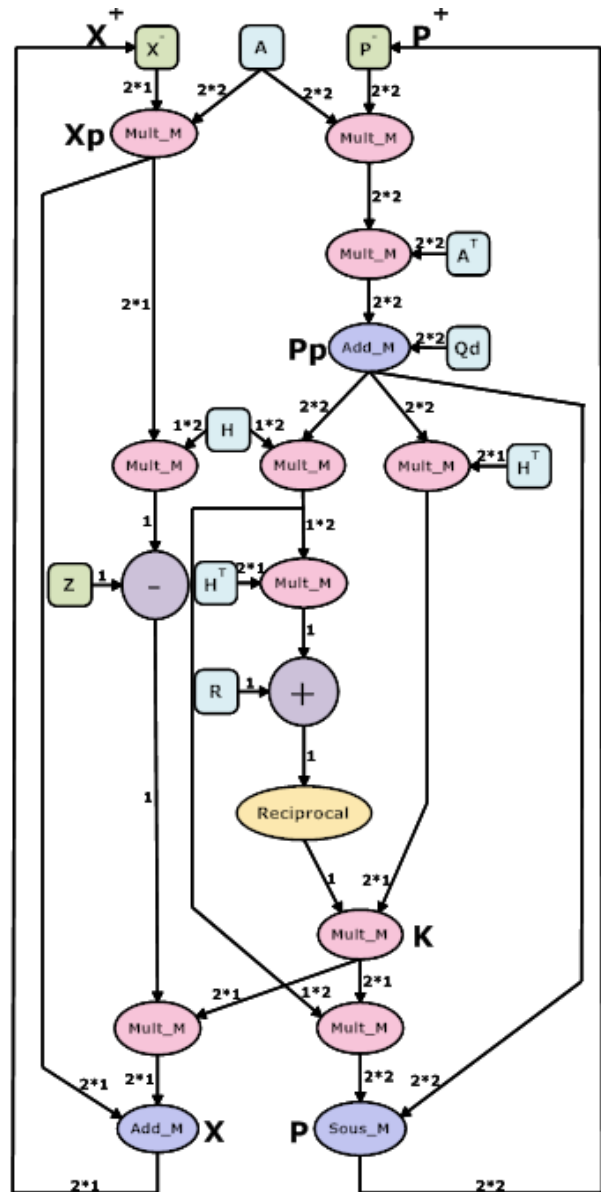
$X^+$ $X^-$ A $P^-$ $P^+$

2*1 2*2 2*2 2*2

Xp Mult_M Mult_M

2*2

Mult_M 2*2 $A^T$

2*1 2*2

Pp Add_M 2*2 Qd

2*2 2*2

1*2 H 1*2

Mult_M Mult_M Mult_M 2*1 $H^T$

1 1*2

Z 1 - $H^T$ 2*1 Mult_M

1

R 1 +

1

1

Reciprocal

1 2*1

Mult_M K

2*1 1*2 2*1

Mult_M Mult_M

2*1 2*1 2*2 2*2

Add_M X P Sous_M

2*1 2*2